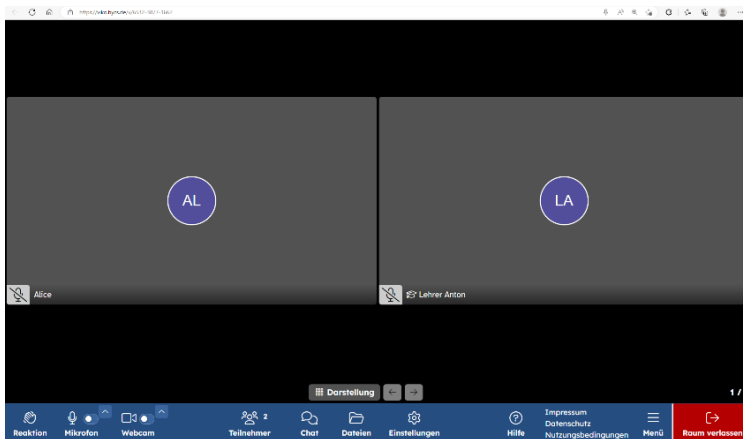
https://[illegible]

AL

LA

Alice

Lehrer Anton

Darstellung

1 /

Reaktion

Mikrofon

Webcam

2

Teilnehmer

Chat

Dateien

Einstellungen

Hilfe

Impressum

Datenschutz

Nutzungsbedingungen

Menü

Raum verlassen